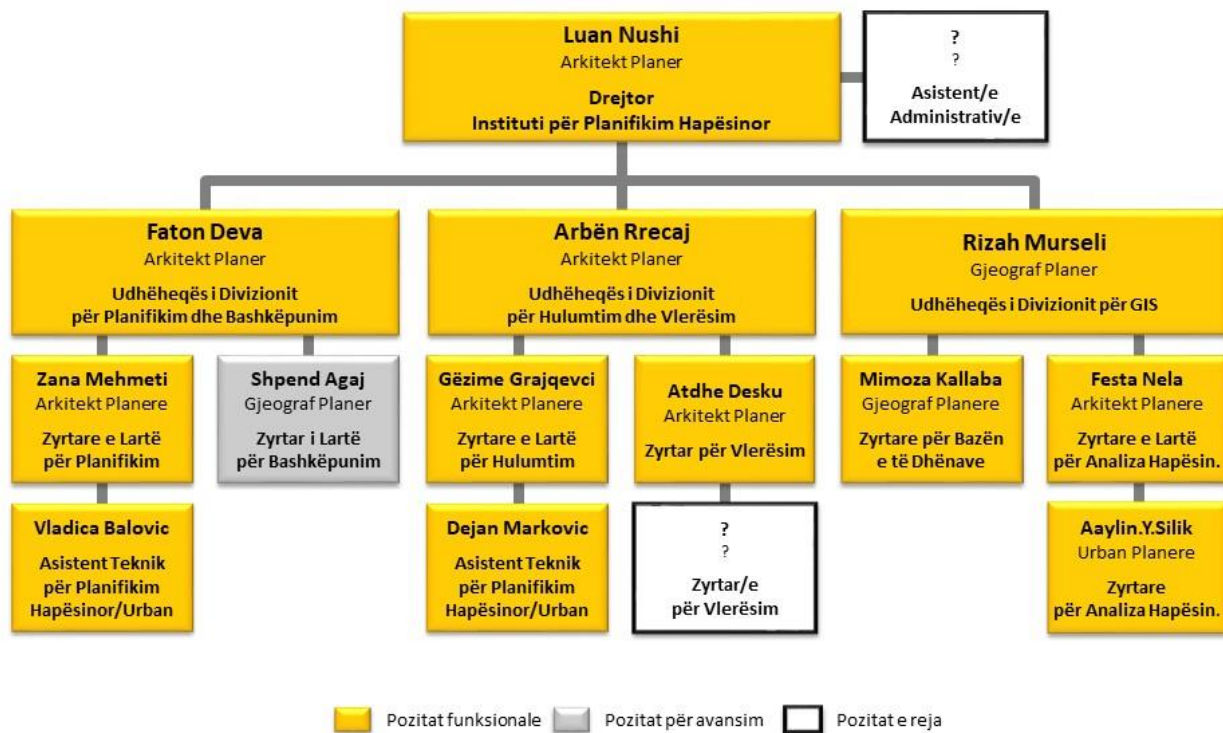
Luan Nushi
Arkitekt Planer
Drejtor
Instituti për Planifikim Hapësinor

?
?
Asistent/e
Administrativ/e

Faton Deva
Arkitekt Planer
Udhëheqës i Divizionit
për Planifikim dhe Bashkëpunim

Arbën Rrecaj
Arkitekt Planer
Udhëheqës i Divizionit
për Hulumtim dhe Vlerësim

Rizah Murseli
Gjeograf Planer
Udhëheqës i Divizionit për GIS

Zana Mehmeti
Arkitekt Planere
Zyrtare e Lartë
për Planifikim

Shpend Agaj
Gjeograf Planer
Zyrtar i Lartë
për Bashkëpunim

Gëzime Grajqevci
Arkitekt Planere
Zyrtare e Lartë
për Hulumtim

Atdhe Desku
Arkitekt Planer
Zyrtar për Vlerësim

Mimoza Kallaba
Gjeograf Planere
Zyrtare për Bazën
e të Dhënave

Festa Nela
Arkitekt Planere
Zyrtare e Lartë
për Analiza Hapësin.

Vladica Balovic
Asistent Teknik
për Planifikim
Hapësinor/Urban

Dejan Markovic
Asistent Teknik
për Planifikim
Hapësinor/Urban

?
?
Zyrtar/e
për Vlerësim

Aaylin.Y.Silik
Urban Planere
Zyrtare
për Analiza Hapësin.

Pozitat funksionale
Pozitat për avansim
Pozitat e reja